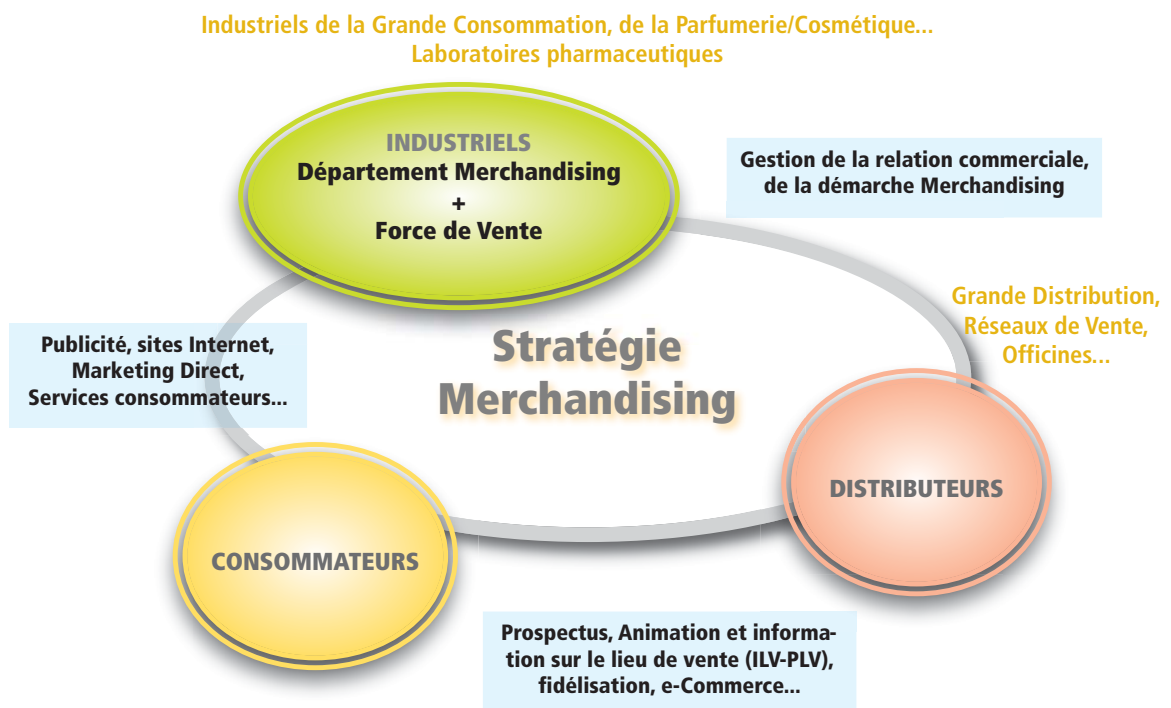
Industriels de la Grande Consommation, de la Parfumerie/Cosmétique...
Laboratoires pharmaceutiques

INDUSTRIELS
Département Merchandising
+
Force de Vente

Gestion de la relation commerciale, de la démarche Merchandising

Grande Distribution, Réseaux de Vente, Officines...

Publicité, sites Internet, Marketing Direct, Services consommateurs...

Stratégie Merchandising

DISTRIBUTEURS

CONSOMMATEURS

Prospectus, Animation et information sur le lieu de vente (ILV-PLV), fidélisation, e-Commerce...